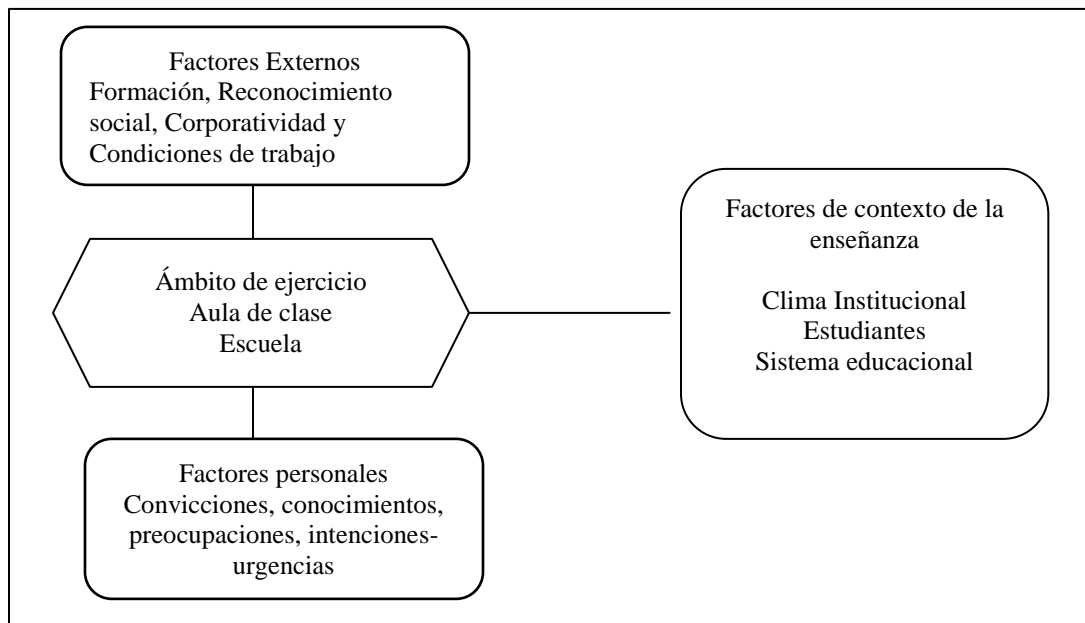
Factores Externos
Formación, Reconocimiento social, Corporatividad y Condiciones de trabajo

Ámbito de ejercicio
Aula de clase
Escuela

Factores de contexto de la enseñanza

Clima Institucional
Estudiantes
Sistema educacional

Factores personales
Convicciones, conocimientos, preocupaciones, intenciones-urgencias